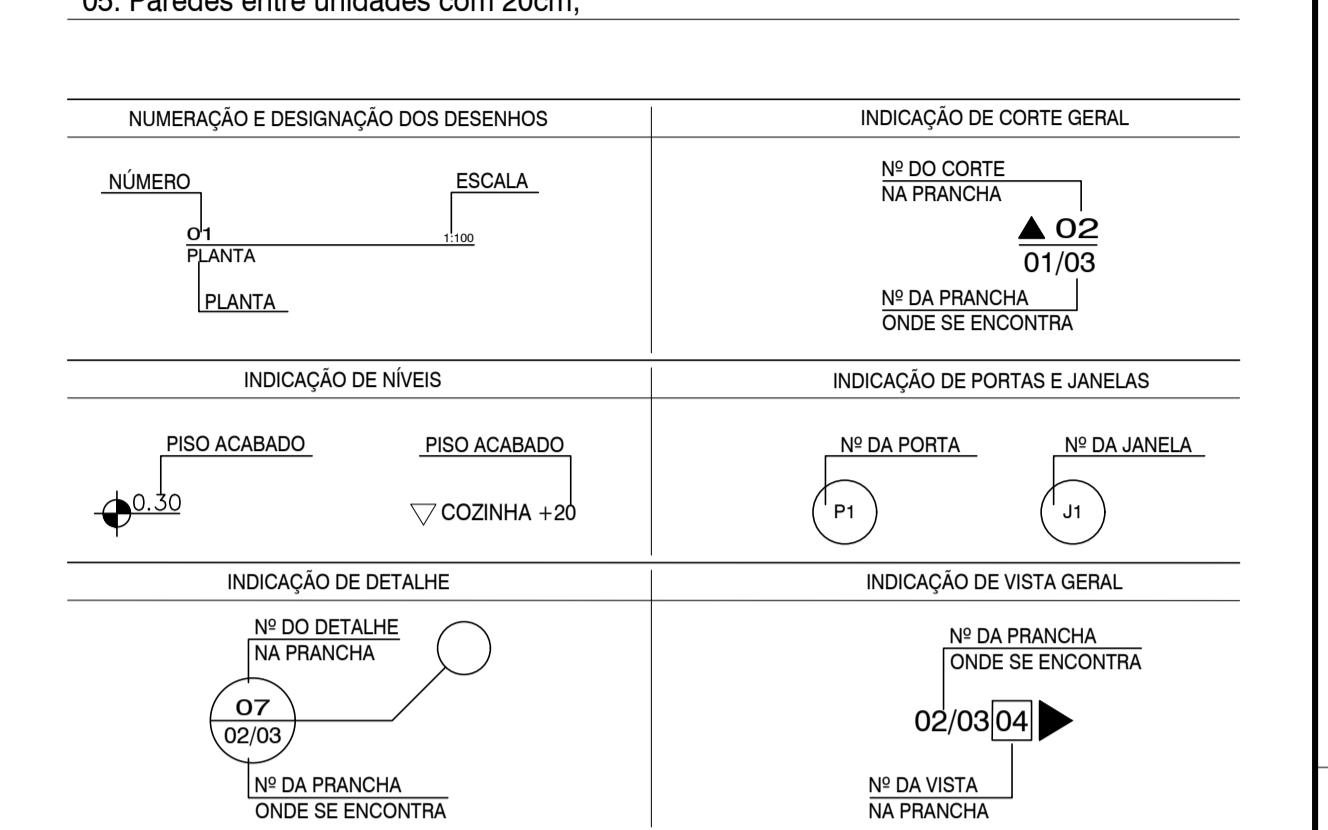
05. Paredes entre unidades com 20cm;

NUMERAÇÃO E DESIGNAÇÃO DOS DESENHOS

NÚMERO

ESCALA

01

1:100

PLANTA

PLANTA

INDICAÇÃO DE CORTE GERAL

Nº DO CORTE
NA PRANCHA

02

01/03

Nº DA PRANCHA
ONDE SE ENCONTRA

INDICAÇÃO DE NÍVEIS

PISO ACABADO

0.30

PISO ACABADO

COZINHA +20

INDICAÇÃO DE PORTAS E JANELAS

Nº DA PORTA

P1

Nº DA JANELA

J1

INDICAÇÃO DE DETALHE

Nº DO DETALHE
NA PRANCHA

07

02/03

Nº DA PRANCHA
ONDE SE ENCONTRA

INDICAÇÃO DE VISTA GERAL

Nº DA PRANCHA
ONDE SE ENCONTRA

02/03 04

Nº DA VISTA
NA PRANCHA